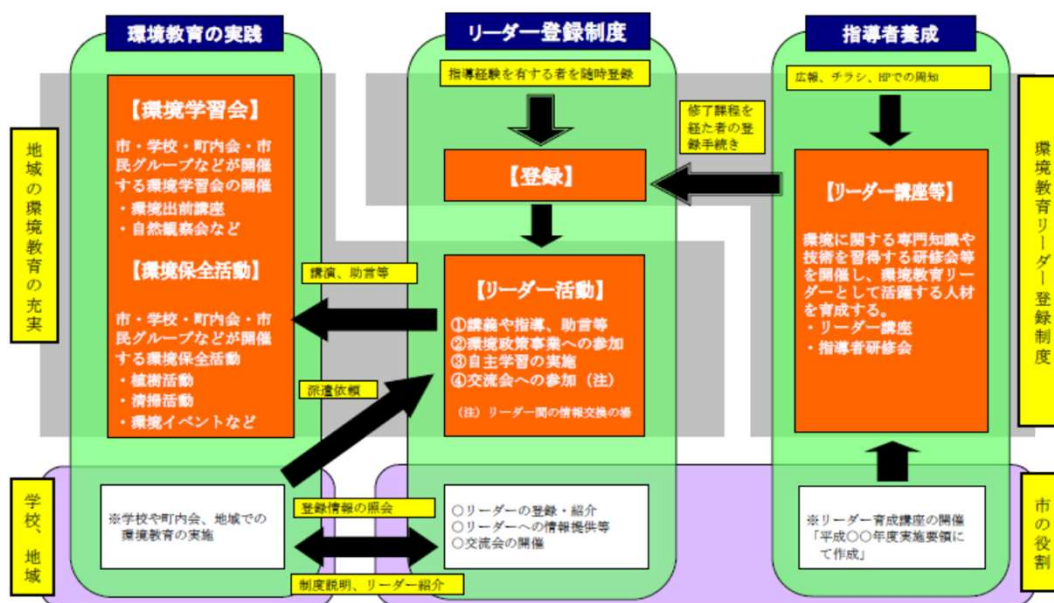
環境教育の実践

リーダー登録制度

指導者養成

地域の環境教育の充実

【環境学習会】

市・学校・町内会・市民グループなどが開催する環境学習会の開催
・環境出前講座
・自然観察会など

【環境保全活動】

市・学校・町内会・市民グループなどが開催する環境保全活動
・植樹活動
・清掃活動
・環境イベントなど

指導経験を有する者を随時登録

【登録】

修了課程を経た者の登録手続き

講演、助言等

【リーダー活動】

①講義や指導、助言等
②環境政策事業への参加
③自主学習の実施
④交流会への参加（注）

（注）リーダー間の情報交換の場

派遣依頼

広報、チラシ、HPでの周知

【リーダー講座等】

環境に関する専門知識や技術を習得する研修会等を開催し、環境教育リーダーとして活躍する人材を育成する。
・リーダー講座
・指導者研修会

環境教育リーダー登録制度

学校、地域

※学校や町内会、地域での環境教育の実施

登録情報の照会

制度説明、リーダー紹介

○リーダーの登録・紹介
○リーダーへの情報提供等
○交流会の開催

※リーダー育成講座の開催
「平成○○年度実施要領にて作成」

市の役割